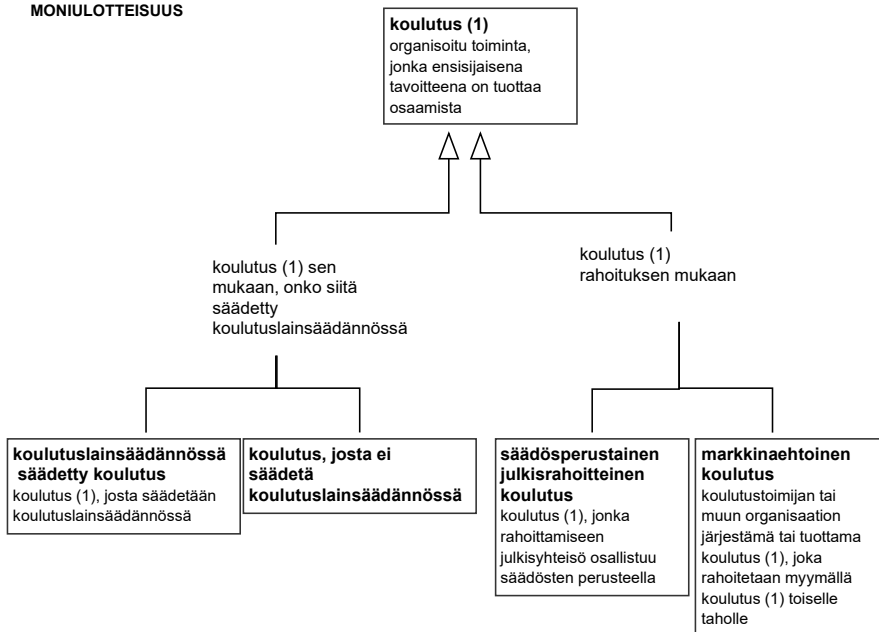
MONIULOTTEISUUS

**koulutus (1)**
organisoitu toiminta, jonka ensisijaisena tavoitteena on tuottaa osaamista

koulutus (1) sen mukaan, onko siitä säädetty koulutuslainsäädännössä

koulutus (1) rahoituksen mukaan

**koulutuslainsäädännössä säädetty koulutus**
koulutus (1), josta säädetään koulutuslainsäädännössä

**koulutus, josta ei säädetä koulutuslainsäädännössä**

**säädösperustainen julkisrahoitteinen koulutus**
koulutus (1), jonka rahoittamiseen julkisyhteisö osallistuu säädösten perusteella

**markkinaehtoinen koulutus**
koulutustoimijan tai muun organisaation järjestämä tai tuottama koulutus (1), joka rahoitetaan myymällä koulutus (1) toiselle taholle